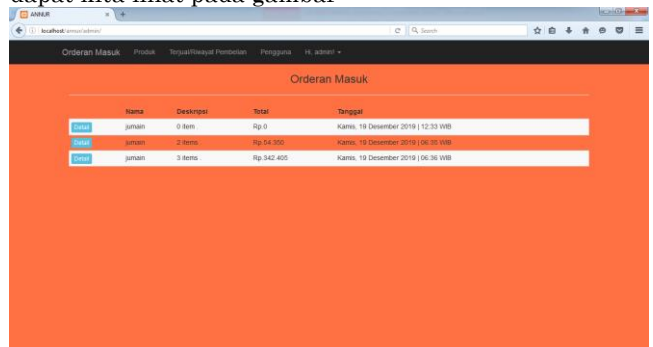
dapat kita lihat pada gambar

ANNUR

localhost/annur/admin/

Search

Orderan Masuk Produk Terjual/Riwayat Pembelian Pengguna Hi, admin! ▾

Orderan Masuk

| | Nama | Deskripsi | Total | Tanggal |
|---|---|---|---|---|
| Detail | jumain | 0 item | Rp.0 | Kamis, 19 Desember 2019 \| 12:33 WIB |
| Detail | jumain | 2 items | Rp.94.350 | Kamis, 19 Desember 2019 \| 06:35 WIB |
| Detail | jumain | 3 items | Rp.342.405 | Kamis, 19 Desember 2019 \| 06:36 WIB |